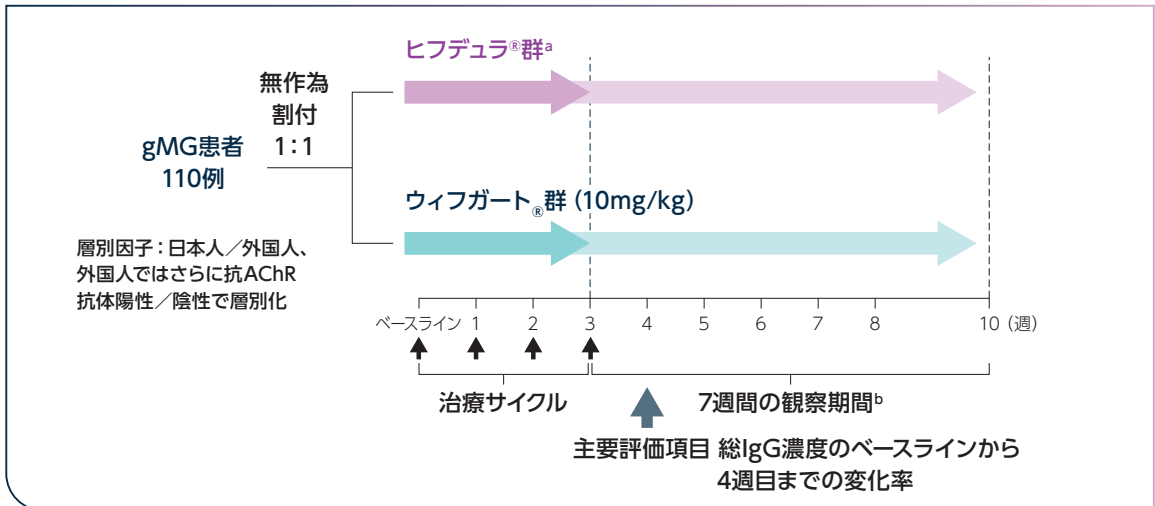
ヒフデュラ®群$^{a}$

無作為割付 1:1

gMG患者 110例

ウィフガート®群 (10mg/kg)

層別因子：日本人／外国人、外国人ではさらに抗AChR抗体陽性／陰性で層別化

ベースライン 1 2 3 4 5 6 7 8 10（週）

治療サイクル

7週間の観察期間$^{b}$

主要評価項目 総IgG濃度のベースラインから4週目までの変化率